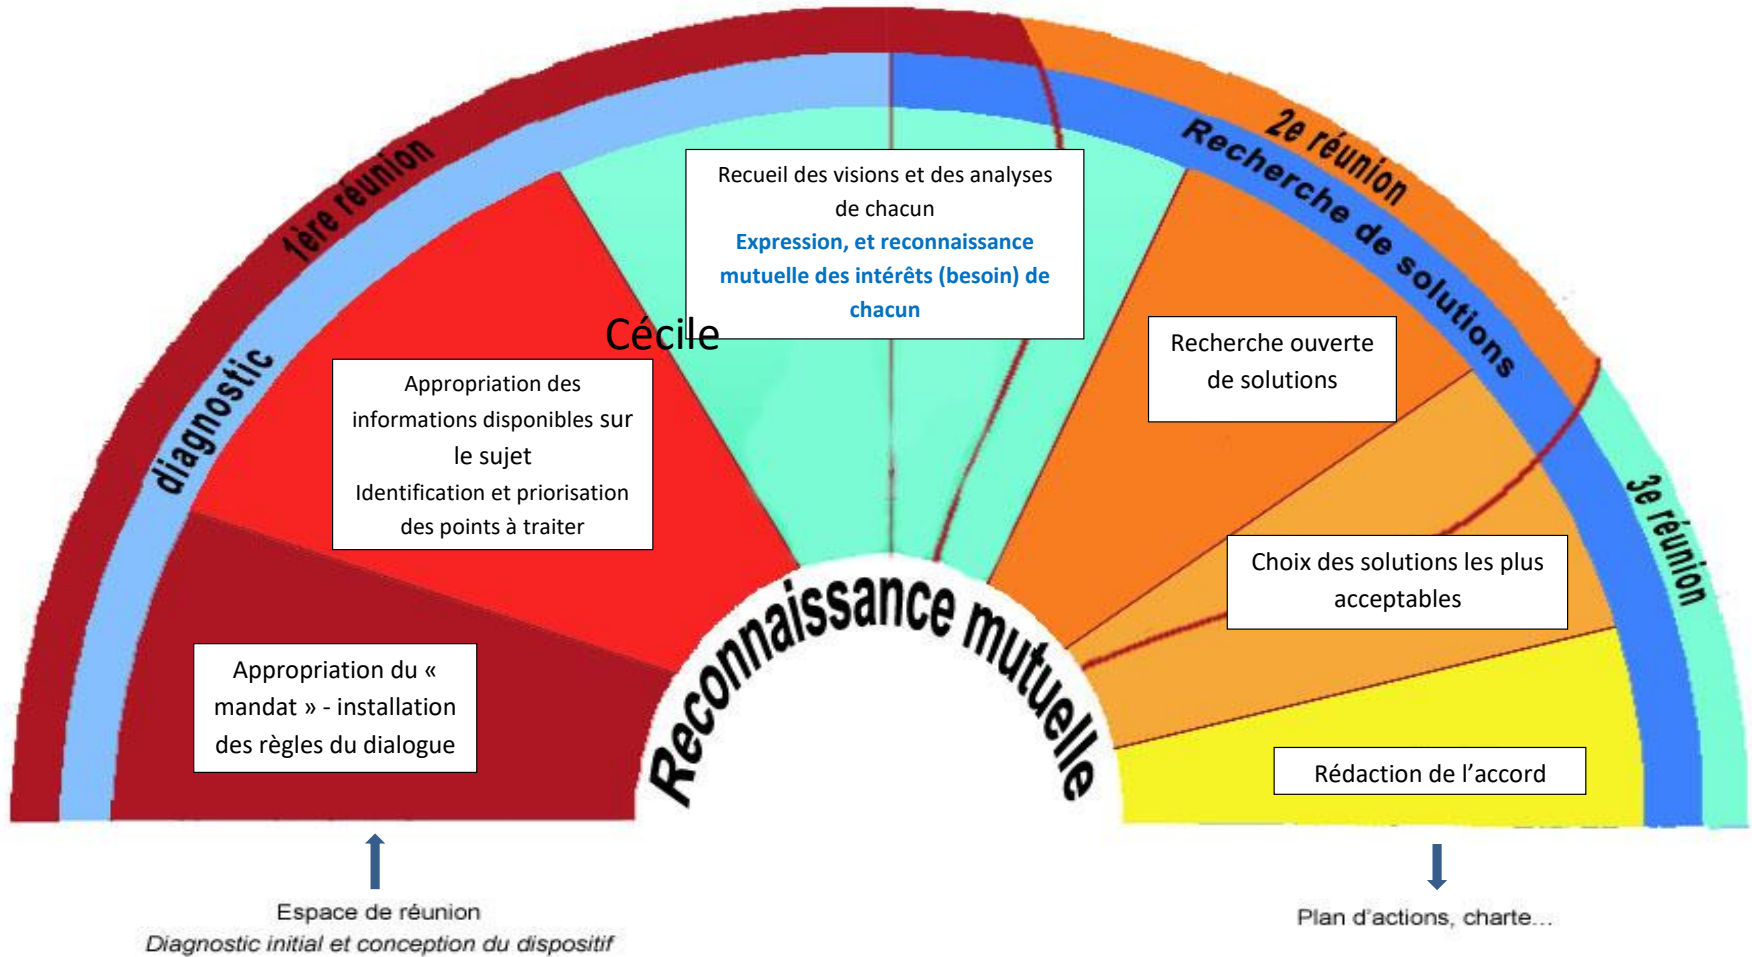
1ère réunion

diagnostic

2e réunion

Recherche de solutions

3e réunion

Recueil des visions et des analyses de chacun
Expression, et reconnaissance mutuelle des intérêts (besoin) de chacun

Cécile

Appropriation des informations disponibles sur le sujet
Identification et priorisation des points à traiter

Appropriation du « mandat » - installation des règles du dialogue

Recherche ouverte de solutions

Choix des solutions les plus acceptables

Rédaction de l'accord

Reconnaissance mutuelle

Espace de réunion
Diagnostic initial et conception du dispositif

Plan d'actions, charte...